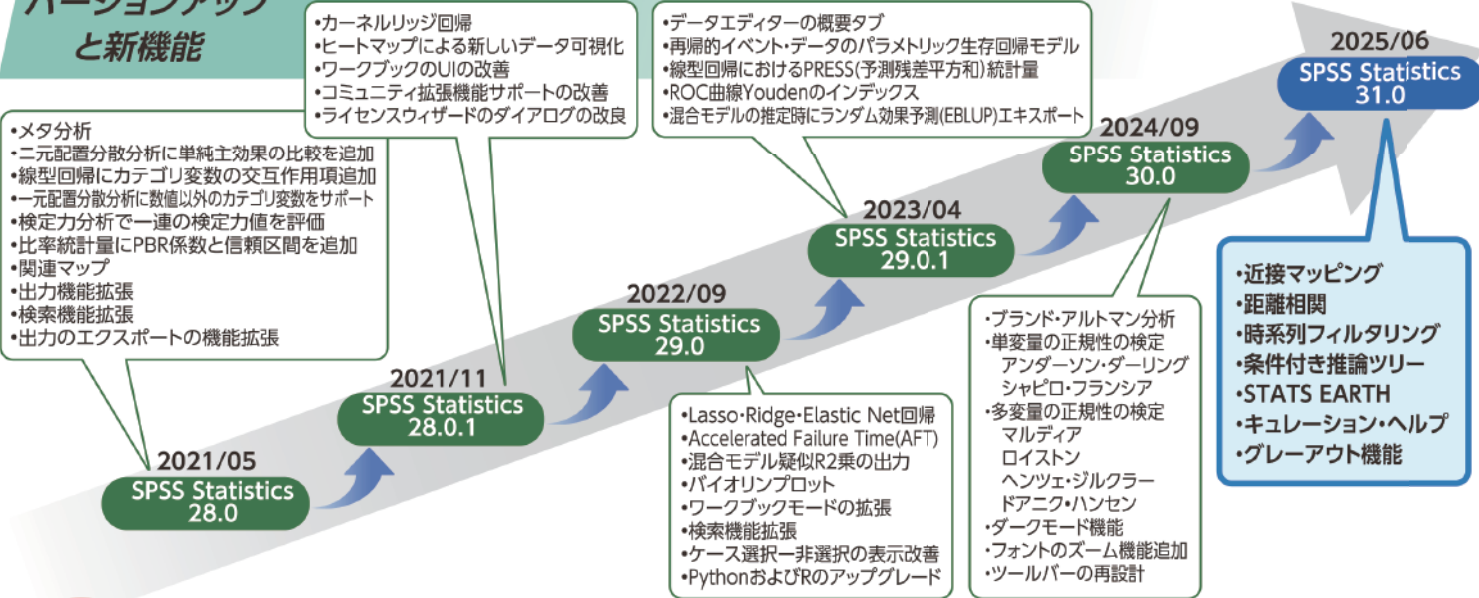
バージョンアップと新機能

•カーネルリッジ回帰
•ヒートマップによる新しいデータ可視化
•ワークブックのUIの改善
•コミュニティ拡張機能サポートの改善
•ライセンスウィザードのダイアログの改良

•データエディターの概要タブ
•再帰的イベント・データのパラメトリック生存回帰モデル
•線型回帰におけるPRESS(予測残差平方和)統計量
•ROC曲線Youdenのインデックス
•混合モデルの推定時にランダム効果予測(EBLUP)エキスポート

2025/06
SPSS Statistics 31.0

•メタ分析
•二元配置分散分析に単純主効果の比較を追加
•線型回帰にカテゴリ変数の交互作用項追加
•一元配置分散分析に数値以外のカテゴリ変数をサポート
•検定力分析で一連の検定力値を評価
•比率統計量にPBR係数と信頼区間を追加
•関連マップ
•出力機能拡張
•検索機能拡張
•出力のエクスポートの機能拡張

2024/09
SPSS Statistics 30.0

2023/04
SPSS Statistics 29.0.1

•近接マッピング
•距離相関
•時系列フィルタリング
•条件付き推論ツリー
•STATS EARTH
•キュレーション・ヘルプ
•グレーアウト機能

2022/09
SPSS Statistics 29.0

•ブランド・アルトマン分析
•単変量の正規性の検定
アンダーソン・ダーリング
シャピロ・フランシア
•多変量の正規性の検定
マルディア
ロイストン
ヘンツェ・ジルクラー
ドアニク・ハンセン
•ダークモード機能
•フォントのズーム機能追加
•ツールバーの再設計

2021/11
SPSS Statistics 28.0.1

•Lasso・Ridge・Elastic Net回帰
•Accelerated Failure Time(AFT)
•混合モデル疑似R2乗の出力
•バイオリンプロット
•ワークブックモードの拡張
•検索機能拡張
•ケース選択ー非選択の表示改善
•PythonおよびRのアップグレード

2021/05
SPSS Statistics 28.0